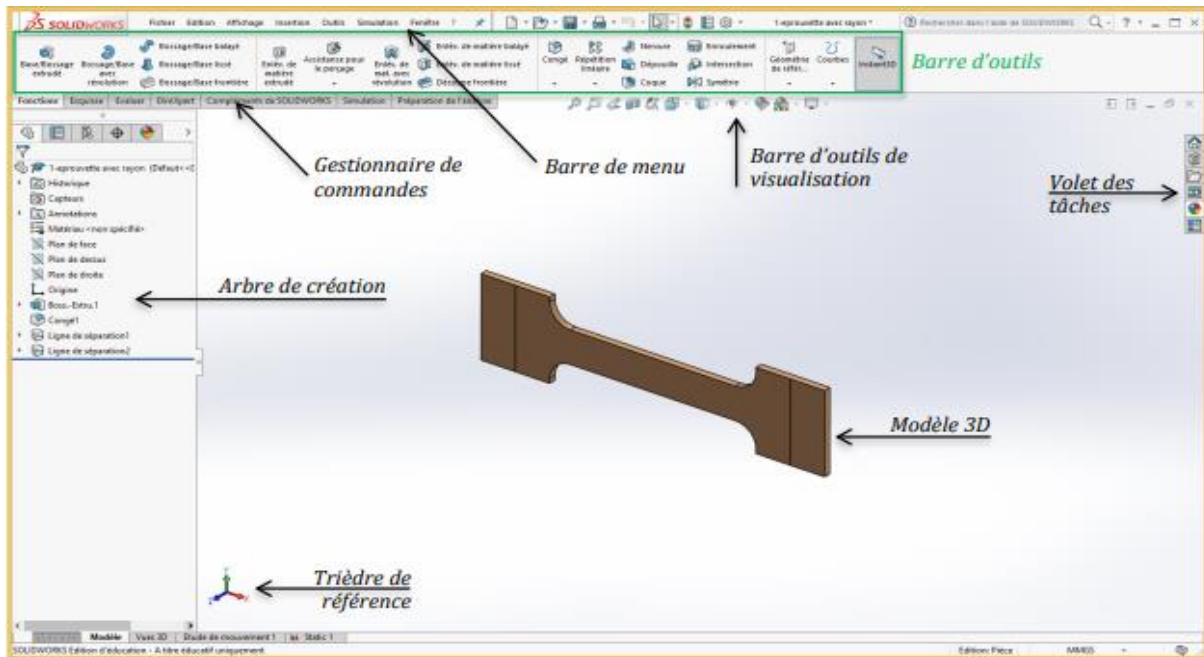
SOLIDWORKS Fichier Edition Affichage Insertion Outils Simulation Fenêtre ? 1-eprouvette avec rayon * Rechercher dans l'aide de SOLIDWORKS

Base/Bossage extrudé Bossage/Base avec révolution Bossage/Base balayé Bossage/Base lissé Bossage/Base frontière Enlèv. de matière extrudé Assistance pour le perçage Enlèv. de mat. avec révolution Enlèv. de matière balayé Enlèv. de matière lissé Découpe frontière Congé Répétition linéaire Nervure Dépouille Coque Enroulement Intersection Symétrie Géométrie de référ... Courbes Instant3D

Barre d'outils

Fonctions Esquisse Evaluer DimXpert Compléments de SOLIDWORKS Simulation Préparation de l'analyse

Gestionnaire de commandes

Barre de menu

Barre d'outils de visualisation

Volet des tâches

1-eprouvette avec rayon (Default<<D
Historique
Capteurs
Annotations
Matériau <non spécifié>
Plan de face
Plan de dessus
Plan de droite
Origine
Boss.-Extru.1
Congé1
Ligne de séparation1
Ligne de séparation2

Arbre de création

Modèle 3D

Trièdre de référence

Modèle Vues 3D Etude de mouvement 1 Static 1

SOLIDWORKS Edition d'éducation - A titre éducatif uniquement Edition: Pièce MMGS